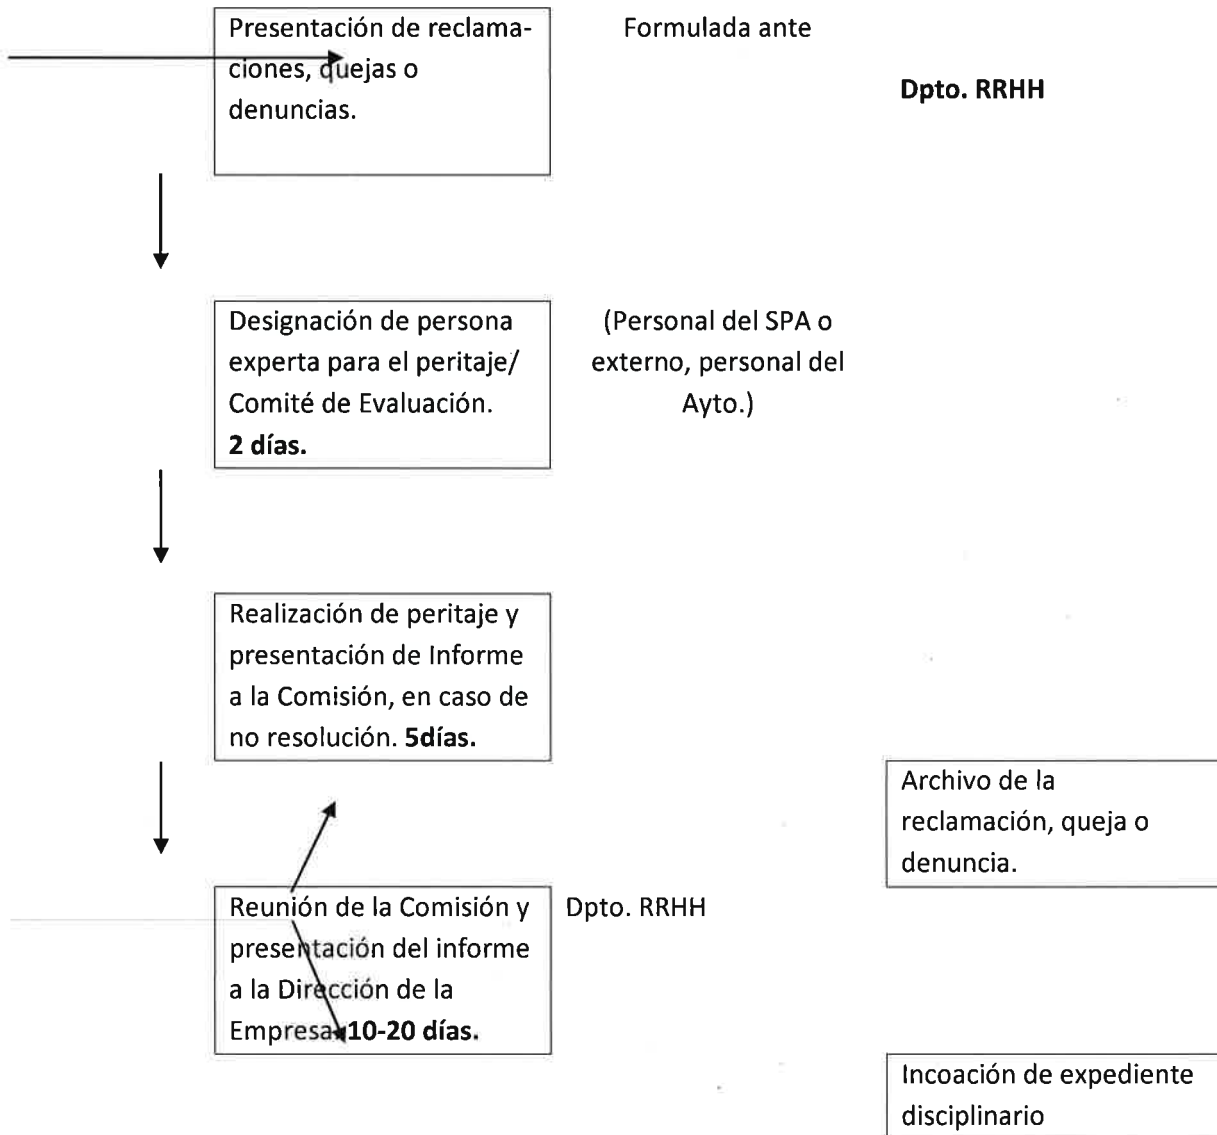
Presentación de reclamaciones, quejas o denuncias.

Formulada ante

Dpto. RRHH

Designación de persona experta para el peritaje/ Comité de Evaluación. **2 días.**

(Personal del SPA o externo, personal del Ayto.)

Realización de peritaje y presentación de Informe a la Comisión, en caso de no resolución. **5días.**

Archivo de la reclamación, queja o denuncia.

Reunión de la Comisión y presentación del informe a la Dirección de la Empresa. **10-20 días.**

Dpto. RRHH

Incoación de expediente disciplinario